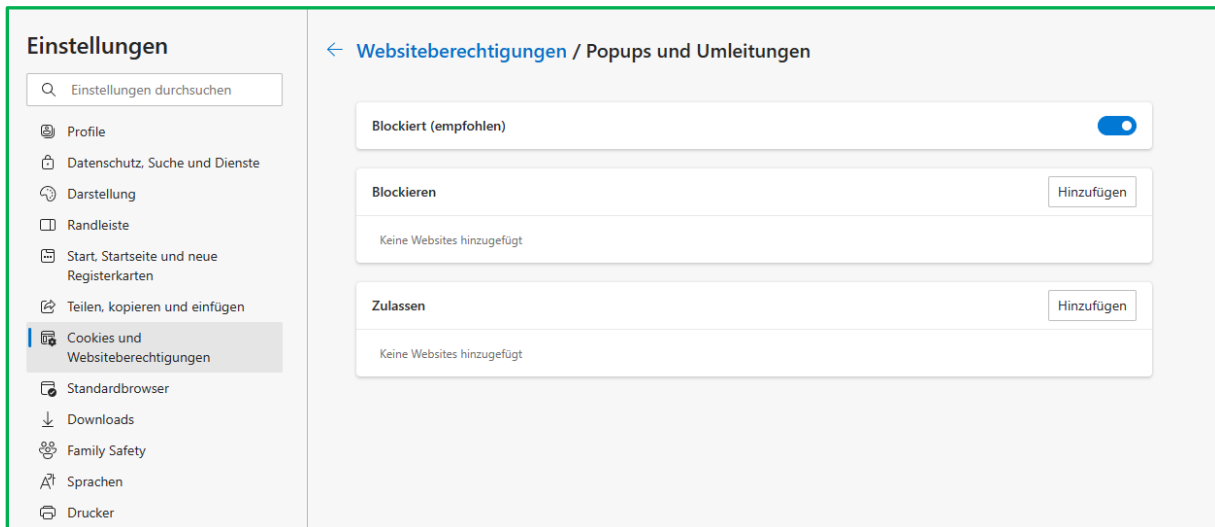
Einstellungen

Einstellungen durchsuchen

Profile
Datenschutz, Suche und Dienste
Darstellung
Randleiste
Start, Startseite und neue Registerkarten
Teilen, kopieren und einfügen
Cookies und Websiteberechtigungen
Standardbrowser
Downloads
Family Safety
Sprachen
Drucker

← Websiteberechtigungen / Popups und Umleitungen

Blockiert (empfohlen)

Blockieren
Hinzufügen
Keine Websites hinzugefügt

Zulassen
Hinzufügen
Keine Websites hinzugefügt